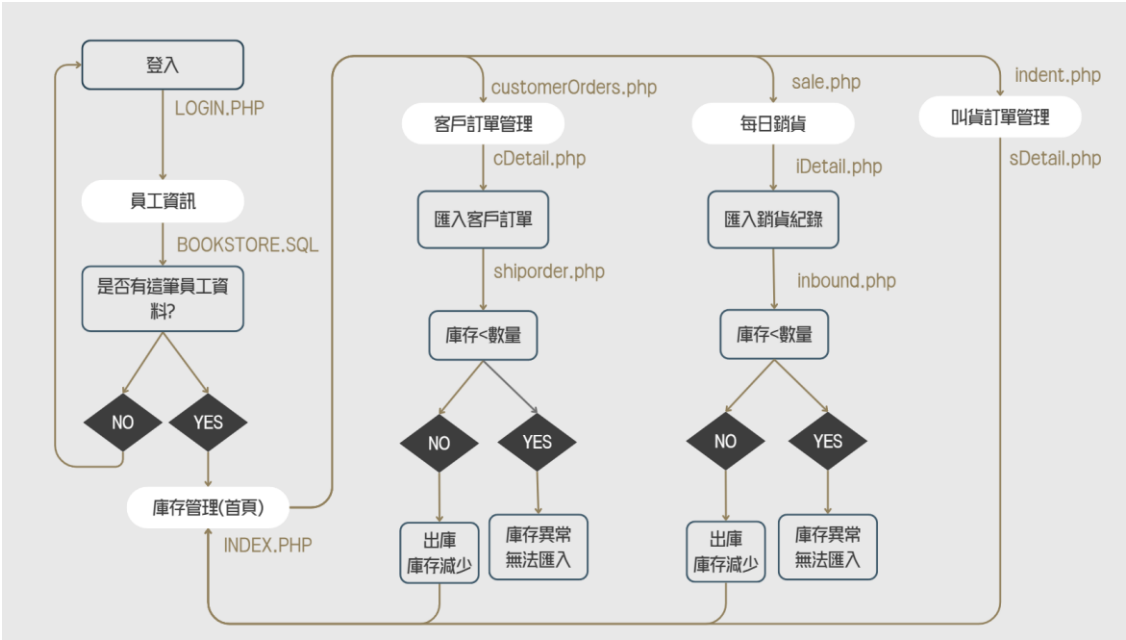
登入

LOGIN.PHP

員工資訊

BOOKSTORE.SQL

是否有這筆員工資料?

NO

YES

庫存管理(首頁)

INDEX.PHP

customerOrders.php

客戶訂單管理

cDetail.php

匯入客戶訂單

shiporder.php

庫存<數量

NO

YES

出庫 庫存減少

庫存異常 無法匯入

sale.php

每日銷貨

iDetail.php

匯入銷貨紀錄

inbound.php

庫存<數量

NO

YES

出庫 庫存減少

庫存異常 無法匯入

indent.php

叫貨訂單管理

sDetail.php